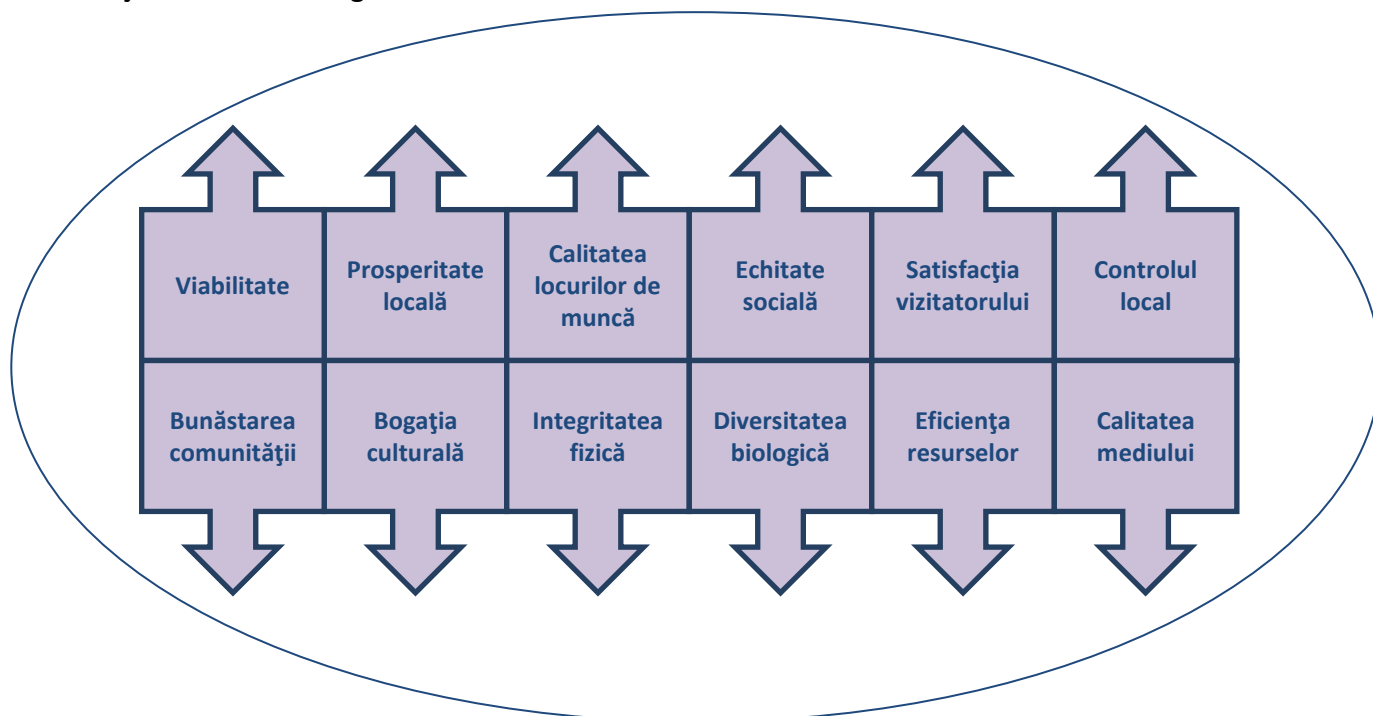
| Viabilitate | Prosperitate locală | Calitatea locurilor de muncă | Echitate socială | Satisfacţia vizitatorului | Controlul local |
|---|---|---|---|---|---|
| Bunăstarea comunităţii | Bogaţia culturală | Integritatea fizică | Diversitatea biologică | Eficienţa resurselor | Calitatea mediului |